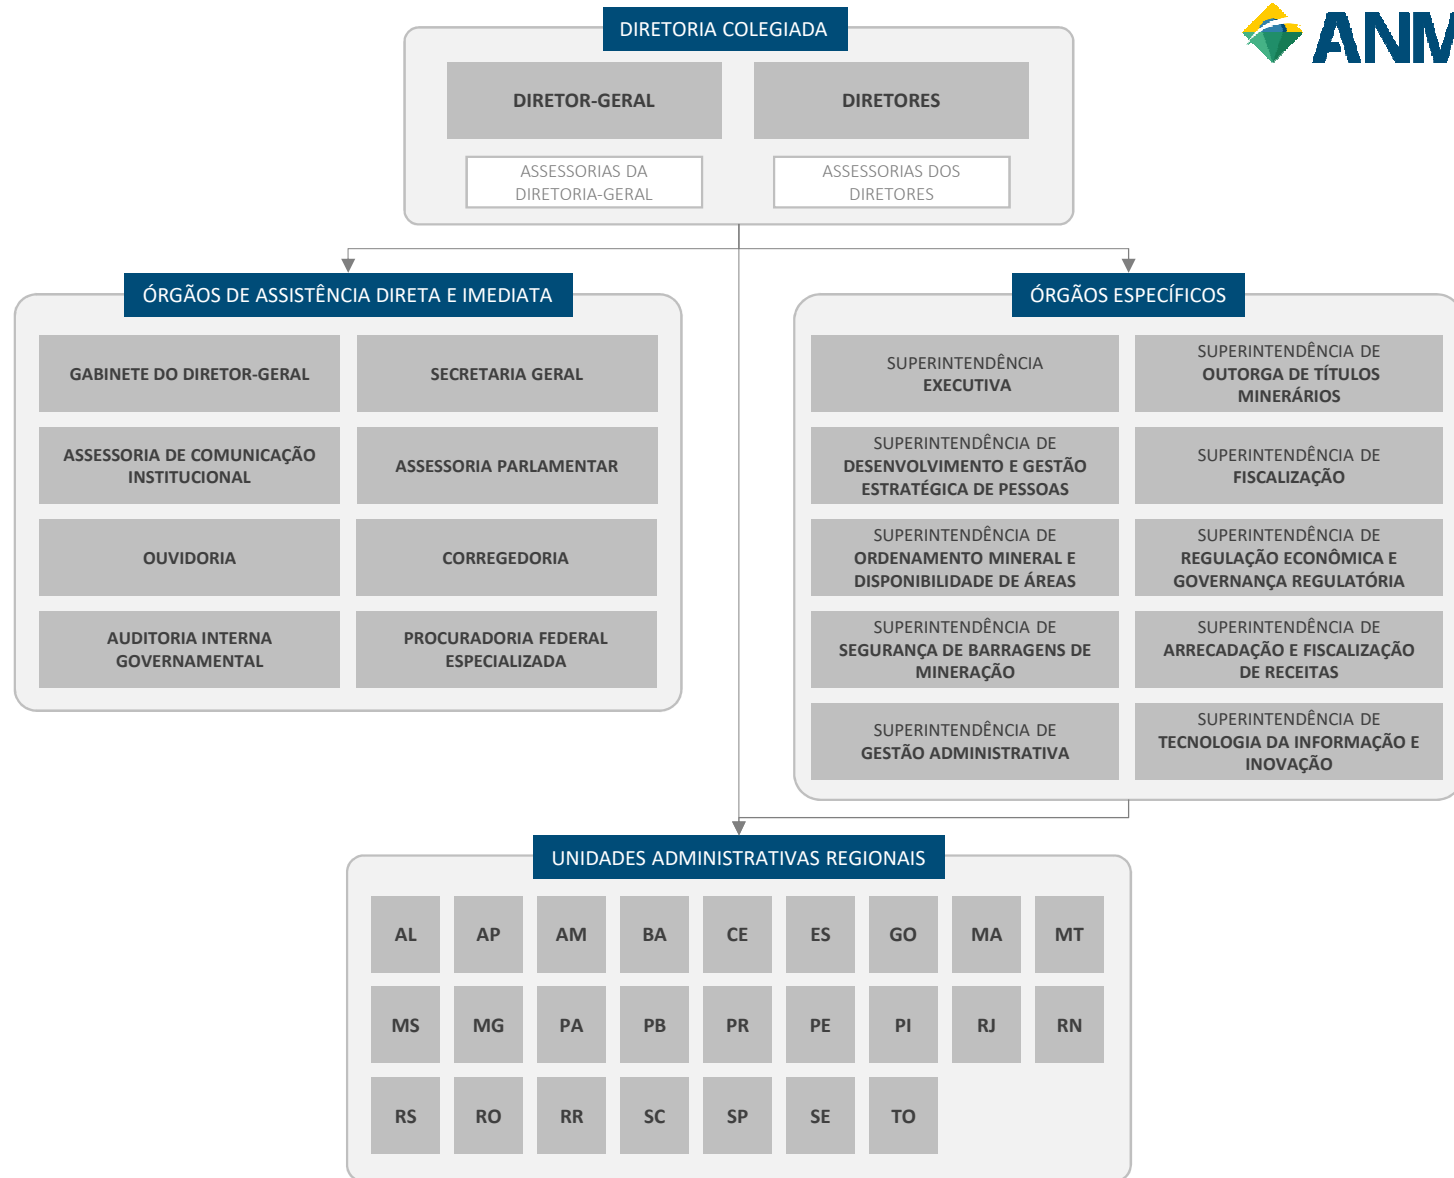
DIRETORIA COLEGIADA

ANM

DIRETOR-GERAL

DIRETORES

ASSESSORIAS DA DIRETORIA-GERAL

ASSESSORIAS DOS DIRETORES

ÓRGÃOS DE ASSISTÊNCIA DIRETA E IMEDIATA

GABINETE DO DIRETOR-GERAL

SECRETARIA GERAL

ASSESSORIA DE COMUNICAÇÃO INSTITUCIONAL

ASSESSORIA PARLAMENTAR

OUVIDORIA

CORREGEDORIA

AUDITORIA INTERNA GOVERNAMENTAL

PROCURADORIA FEDERAL ESPECIALIZADA

ÓRGÃOS ESPECÍFICOS

SUPERINTENDÊNCIA EXECUTIVA

SUPERINTENDÊNCIA DE OUTORGA DE TÍTULOS MINERÁRIOS

SUPERINTENDÊNCIA DE DESENVOLVIMENTO E GESTÃO ESTRATÉGICA DE PESSOAS

SUPERINTENDÊNCIA DE FISCALIZAÇÃO

SUPERINTENDÊNCIA DE ORDENAMENTO MINERAL E DISPONIBILIDADE DE ÁREAS

SUPERINTENDÊNCIA DE REGULAÇÃO ECONÔMICA E GOVERNANÇA REGULATÓRIA

SUPERINTENDÊNCIA DE SEGURANÇA DE BARRAGENS DE MINERAÇÃO

SUPERINTENDÊNCIA DE ARRECADAÇÃO E FISCALIZAÇÃO DE RECEITAS

SUPERINTENDÊNCIA DE GESTÃO ADMINISTRATIVA

SUPERINTENDÊNCIA DE TECNOLOGIA DA INFORMAÇÃO E INOVAÇÃO

UNIDADES ADMINISTRATIVAS REGIONAIS

AL AP AM BA CE ES GO MA MT
MS MG PA PB PR PE PI RJ RN
RS RO RR SC SP SE TO